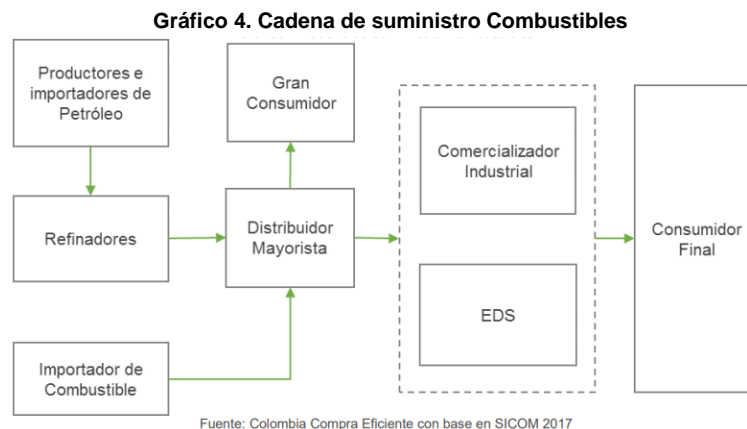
Gráfico 4. Cadena de suministro Combustibles

Productores e importadores de Petróleo

Refinadores

Importador de Combustible

Gran Consumidor

Distribuidor Mayorista

Comercializador Industrial

EDS

Consumidor Final

Fuente: Colombia Compra Eficiente con base en SICOM 2017